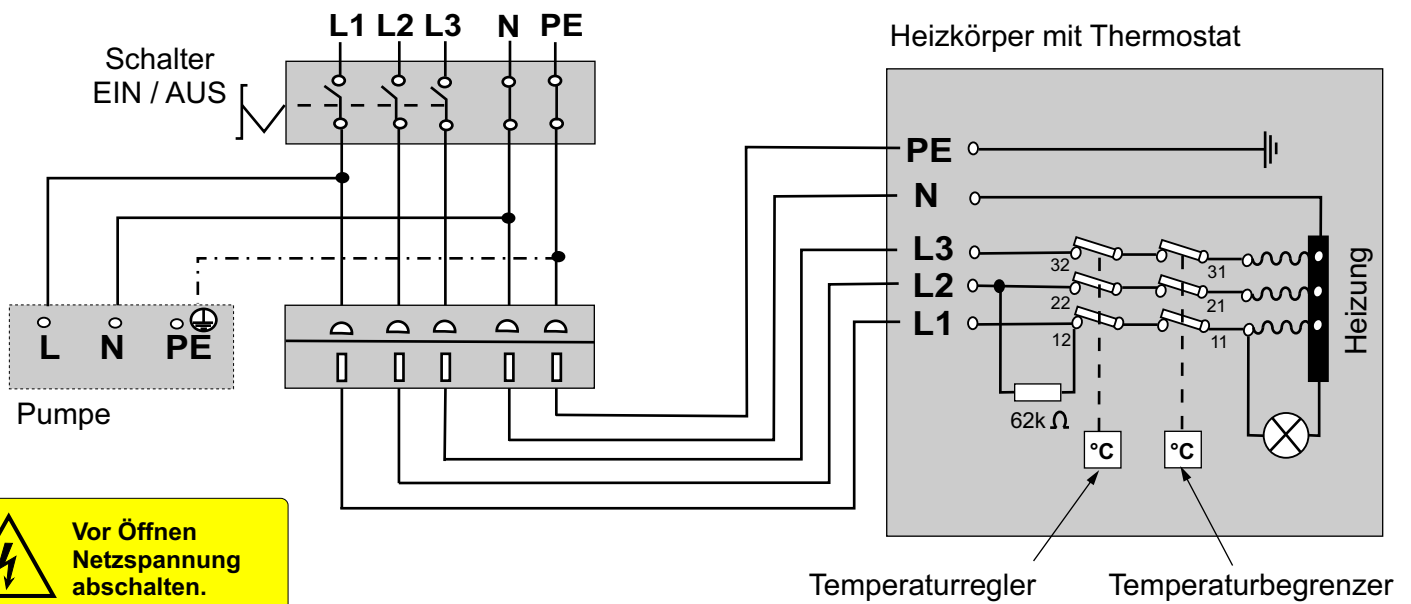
L1 L2 L3 N PE

Schalter
EIN / AUS

Heizkörper mit Thermostat

PE
N
L3
L2
L1

32
31
22
21
12
11

Heizung

62k Ω

°C
°C

L N PE

Pumpe

Vor Öffnen Netzspannung abschalten.

Temperaturregler
Temperaturbegrenzer